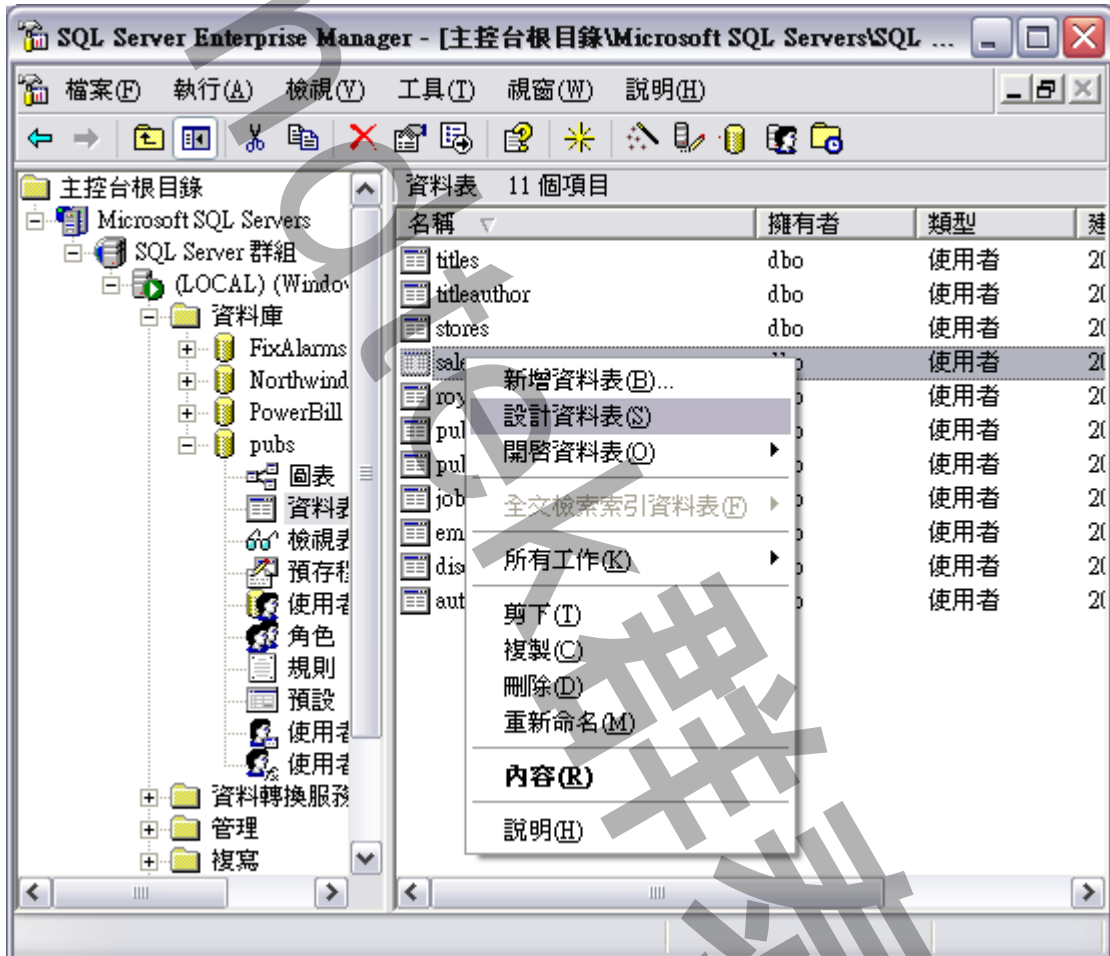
SQL Server Enterprise Manager - [主控台根目錄\Microsoft SQL Servers\SQL ...

檔案(F) 執行(A) 檢視(V) 工具(T) 視窗(W) 說明(H)

主控台根目錄
Microsoft SQL Servers
SQL Server 群組
(LOCAL) (Windo
資料庫
FixAlarms
Northwind
PowerBill
pubs
圖表
資料表
檢視表
預存程
使用者
角色
規則
預設
使用者
使用者
資料轉換服務
管理
複寫

資料表 11 個項目

| 名稱 | 擁有者 | 類型 | 建 |
|---|---|---|---|
| titles | dbo | 使用者 | 20 |
| titleauthor | dbo | 使用者 | 20 |
| stores | dbo | 使用者 | 20 |
| sal | | 使用者 | 20 |
| roy | | 使用者 | 20 |
| pul | | 使用者 | 20 |
| pul | | 使用者 | 20 |
| job | | 使用者 | 20 |
| em | | 使用者 | 20 |
| dis | | 使用者 | 20 |
| aut | | 使用者 | 20 |

新增資料表(B)...
設計資料表(S)
開啟資料表(O)
全文檢索索引資料表(F)
所有工作(K)
剪下(T)
複製(C)
刪除(D)
重新命名(M)
內容(R)
說明(H)